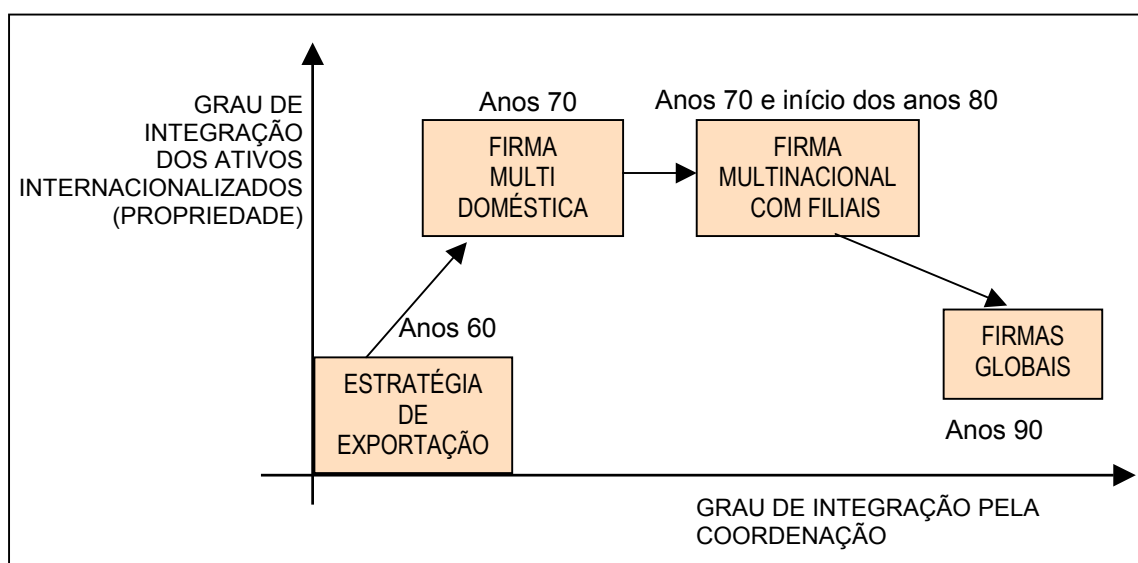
GRAU DE INTEGRAÇÃO DOS ATIVOS INTERNACIONALIZADOS (PROPRIEDADE)

Anos 70

FIRMA MULTI DOMÉSTICA

Anos 70 e início dos anos 80

FIRMA MULTINACIONAL COM FILIAIS

Anos 60

ESTRATÉGIA DE EXPORTAÇÃO

FIRMAS GLOBAIS

Anos 90

GRAU DE INTEGRAÇÃO PELA COORDENAÇÃO